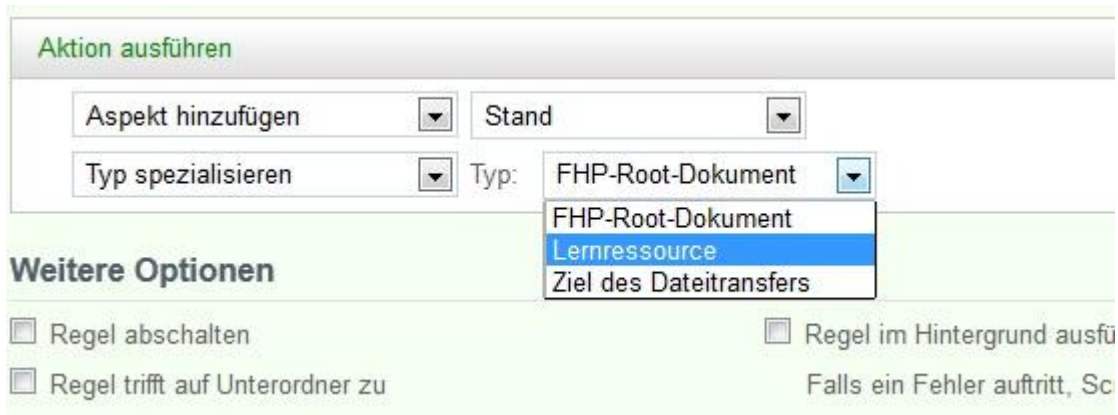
Aktion ausführen

Aspekt hinzufügen
Stand

Typ spezialisieren
Typ:
FHP-Root-Dokument

FHP-Root-Dokument
Lernressource
Ziel des Dateitransfers

Weitere Optionen

Regel abschalten

Regel im Hintergrund ausfü

Regel trifft auf Unterordner zu

Falls ein Fehler auftritt, Sc